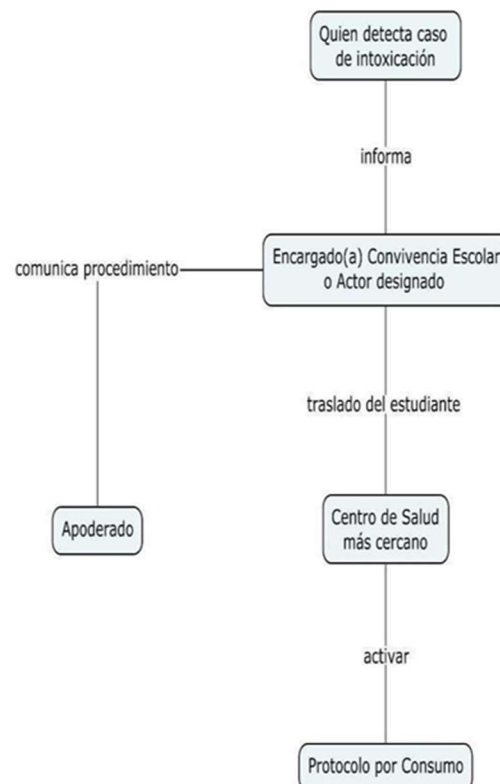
Quien detecta caso de intoxicación

informa

comunica procedimiento

Encargado(a) Convivencia Escolar o Actor designado

traslado del estudiante

Apoderado

Centro de Salud más cercano

activar

Protocolo por Consumo